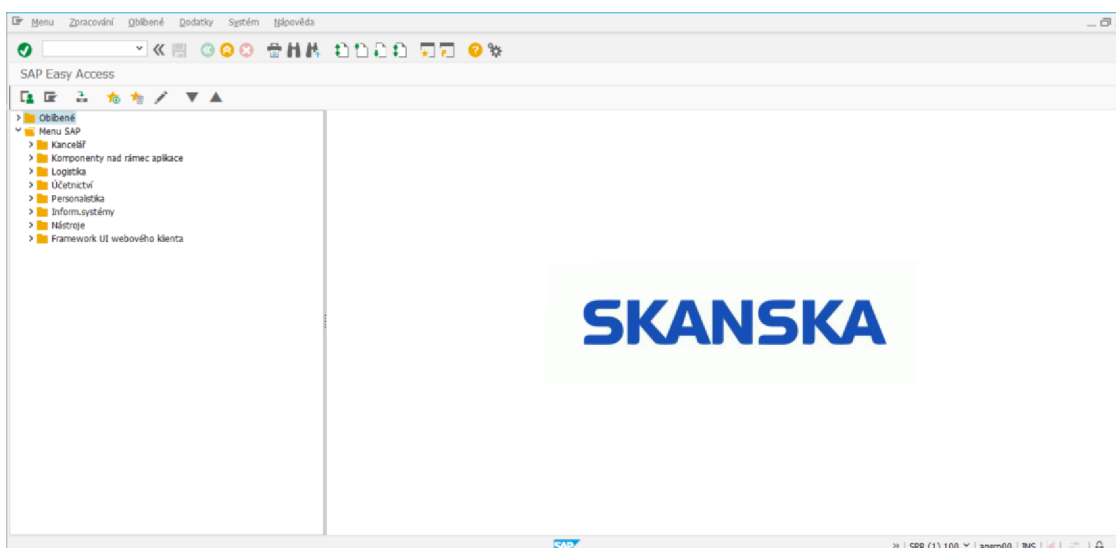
Menu Zpracování Oblíbené Dodatky Systém Nápověda

SAP Easy Access

Oblíbené
Menu SAP
Kancelář
Komponenty nad rámec aplikace
Logistika
Účetnictví
Personalistika
Inform.systémy
Nástroje
Framework UI webového klienta

SKANSKA

SAP

SPR (1) 100 | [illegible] | INS